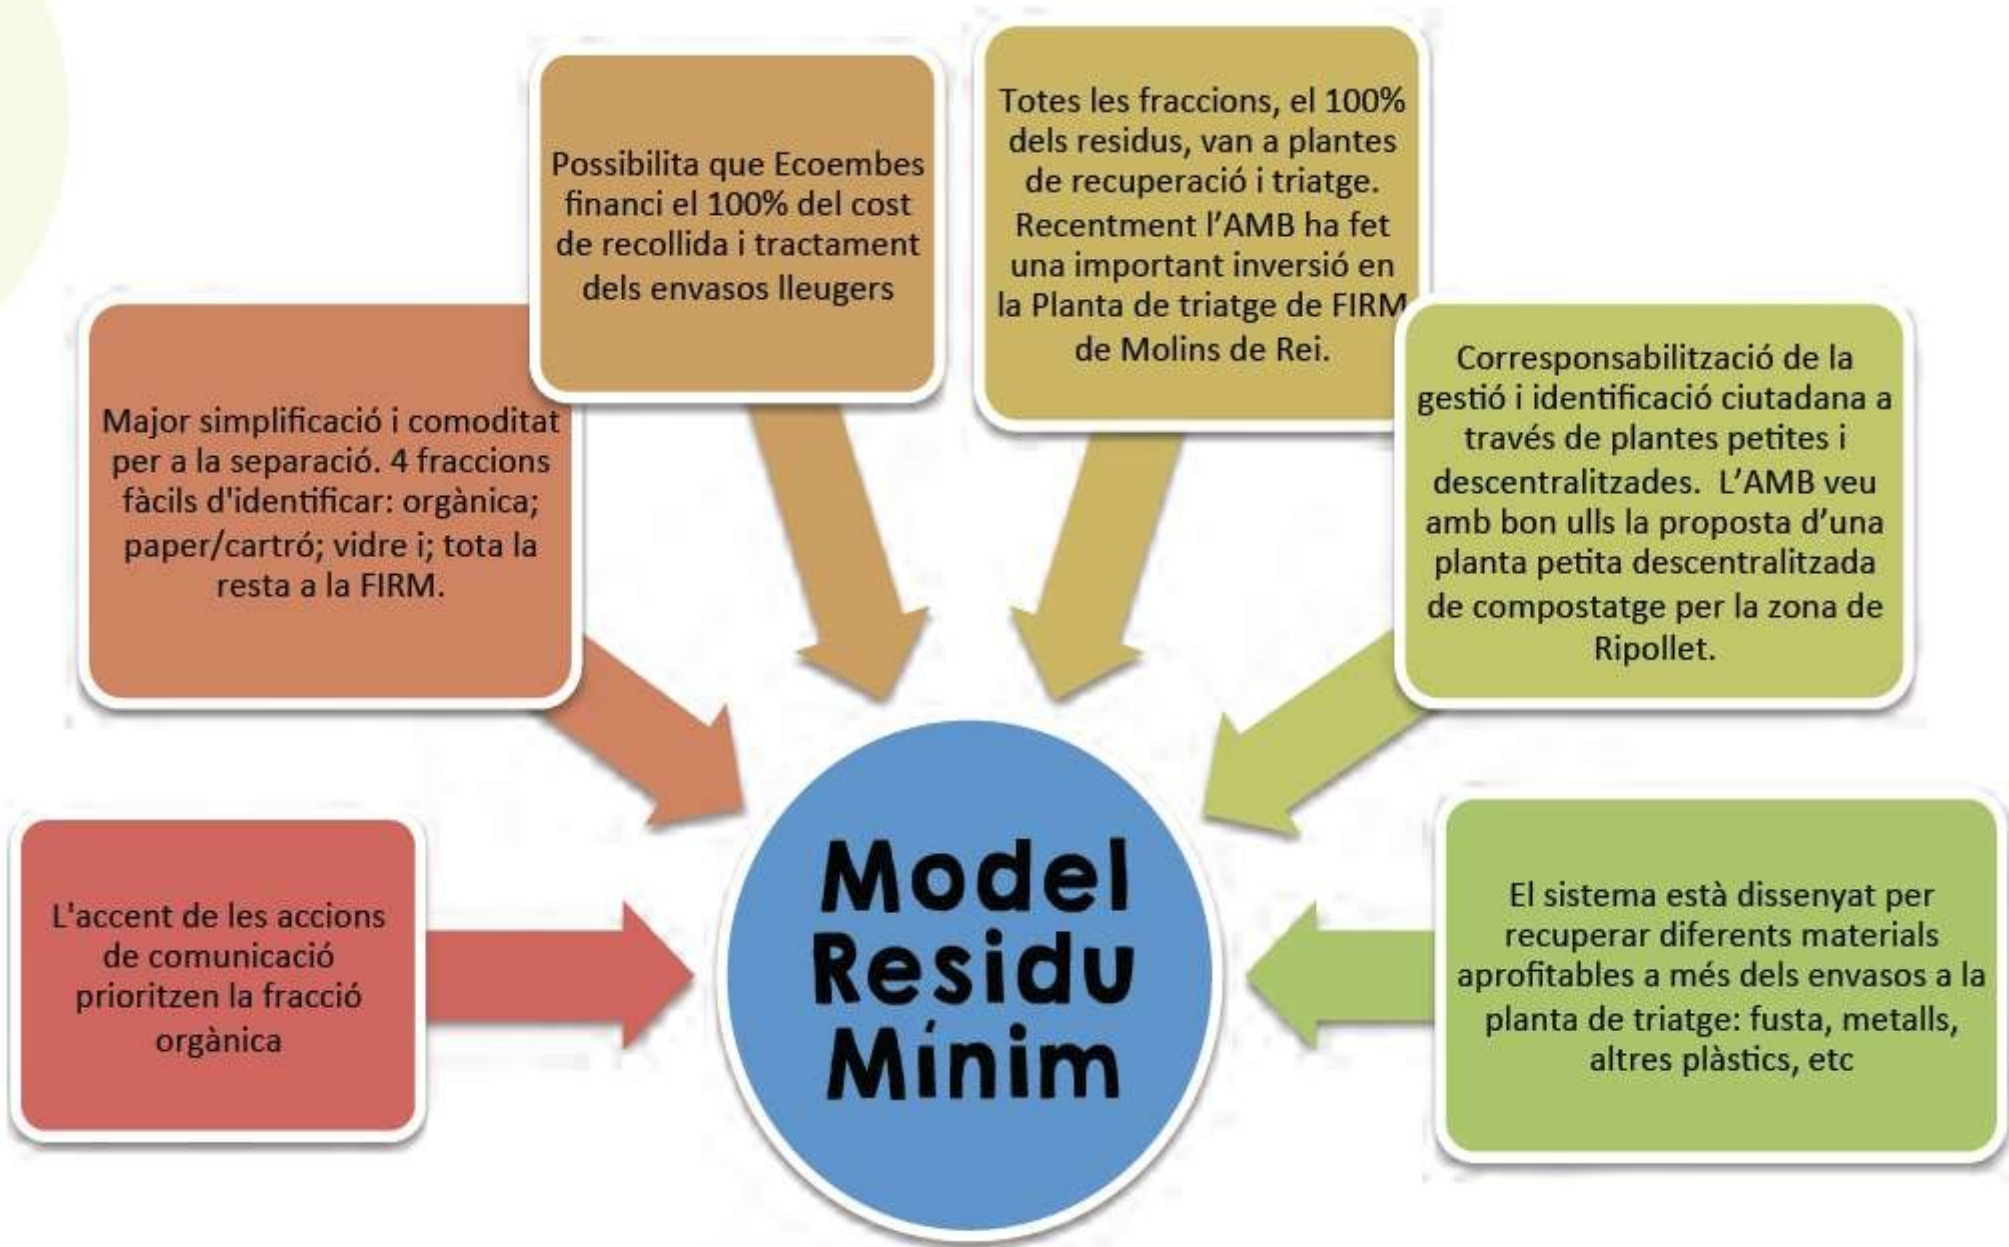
L'accent de les accions de comunicació prioritzen la fracció orgànica

Major simplificació i comoditat per a la separació. 4 fraccions fàcils d'identificar: orgànica; paper/cartró; vidre i; tota la resta a la FIRM.

Possibilita que Ecoembes financi el 100% del cost de recollida i tractament dels envasos lleugers

Totes les fraccions, el 100% dels residus, van a plantes de recuperació i triatge. Recentment l'AMB ha fet una important inversió en la Planta de triatge de FIRM de Molins de Rei.

Corresponsabilització de la gestió i identificació ciutadana a través de plantes petites i descentralitzades. L'AMB veu amb bon ulls la proposta d'una planta petita descentralitzada de compostatge per la zona de Ripollet.

El sistema està dissenyat per recuperar diferents materials aprofitables a més dels envasos a la planta de triatge: fusta, metalls, altres plàstics, etc

Model Residu Mínim